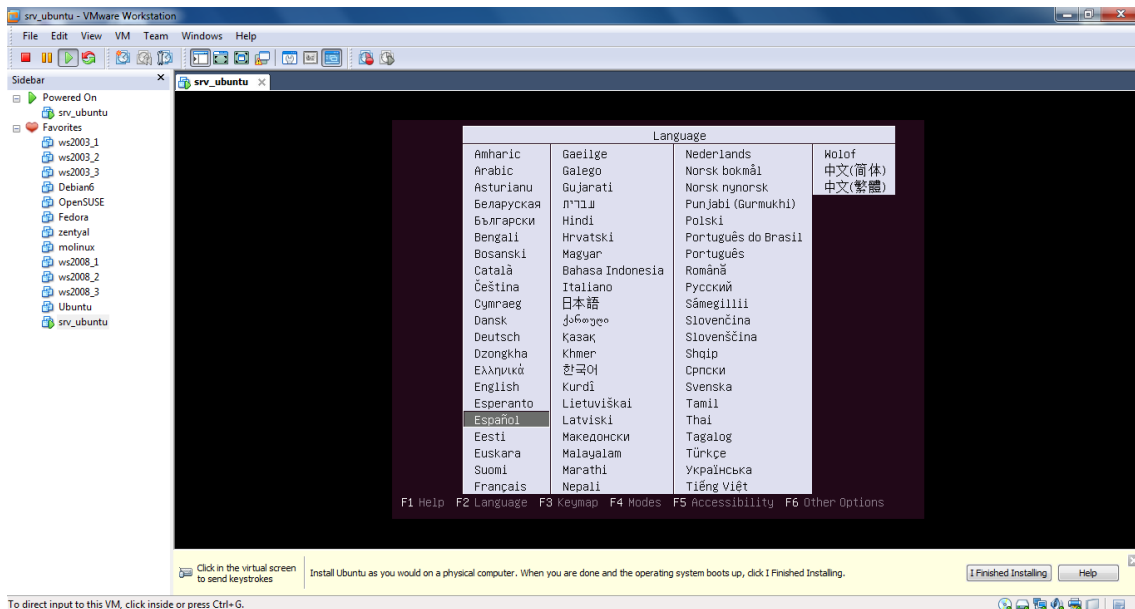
srv_ubuntu - VMware Workstation

File Edit View VM Team Windows Help

Sidebar ×
Powered On
srv_ubuntu
Favorites
ws2003_1
ws2003_2
ws2003_3
Debian6
OpenSUSE
Fedora
zentyal
molinux
ws2008_1
ws2008_2
ws2008_3
Ubuntu
srv_ubuntu

srv_ubuntu ×

Language

Amharic
Arabic
Asturianu
Беларуская
Български
Bengali
Bosanski
Català
Čeština
Cymraeg
Dansk
Deutsch
Dzongkha
Ελληνικά
English
Esperanto
Español
Eesti
Euskara
Suomi
Français

Gaeilge
Galego
Gujarati
עברית
Hindi
Hrvatski
Magyar
Bahasa Indonesia
Italiano
日本語
ქართული
Қазақ
Khmer
한국어
Kurdî
Lietuviškai
Latviski
Македонски
Malayalam
Marathi
Nepali

Nederlands
Norsk bokmål
Norsk nynorsk
Punjabi (Gurmukhi)
Polski
Português do Brasil
Português
Română
Русский
Sámegillii
Slovenčina
Slovenščina
Shqip
Српски
Svenska
Tamil
Thai
Tagalog
Türkçe
Українська
Tiếng Việt

Wolof
中文(简体)
中文(繁體)

F1 Help F2 Language F3 Keymap F4 Modes F5 Accessibility F6 Other Options

Click in the virtual screen to send keystrokes
Install Ubuntu as you would on a physical computer. When you are done and the operating system boots up, click I Finished Installing.
I Finished Installing
Help

To direct input to this VM, click inside or press Ctrl+G.